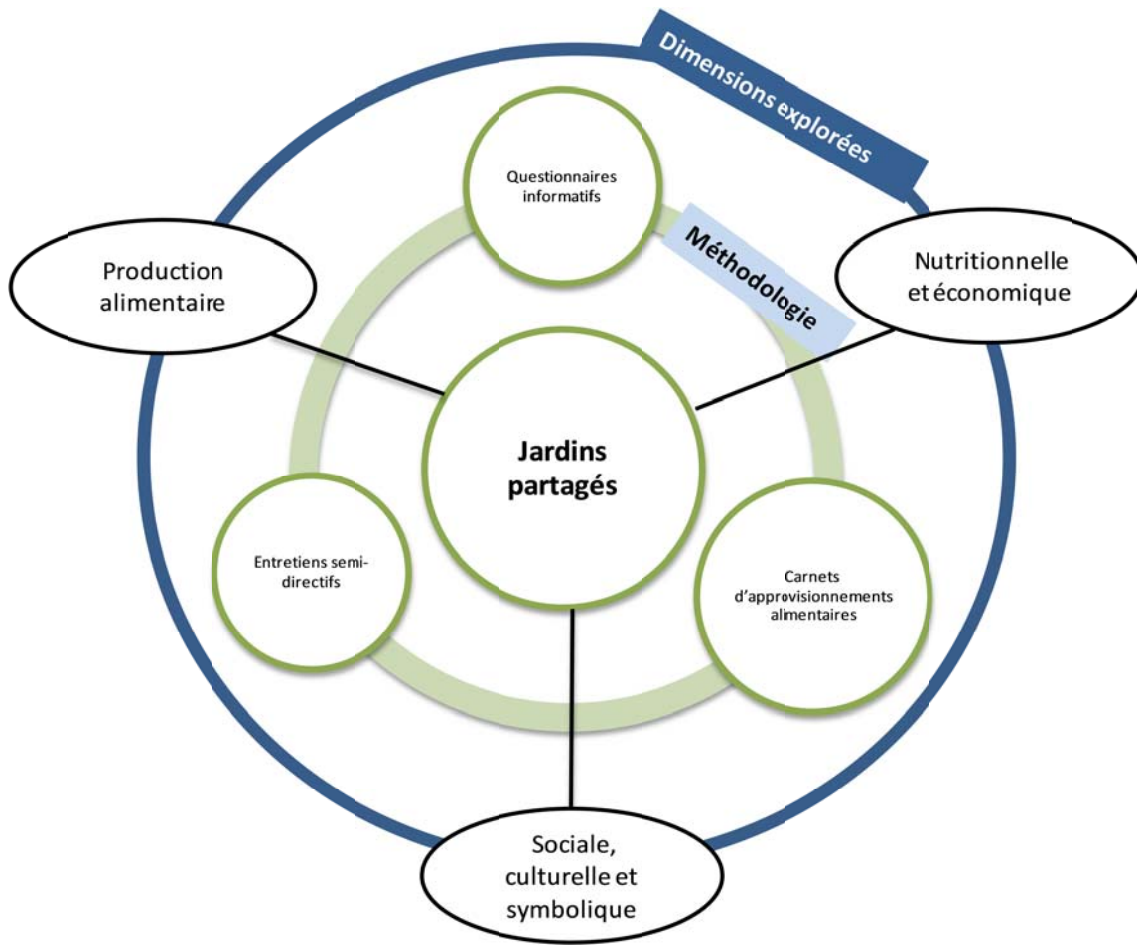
Dimensions explorées

Questionnaires informatifs

Méthodologie

Production alimentaire

Nutritionnelle et économique

Jardins partagés

Entretiens semi-directifs

Carnets d'approvisionnements almentaires

Sociale, culturelle et symbolique